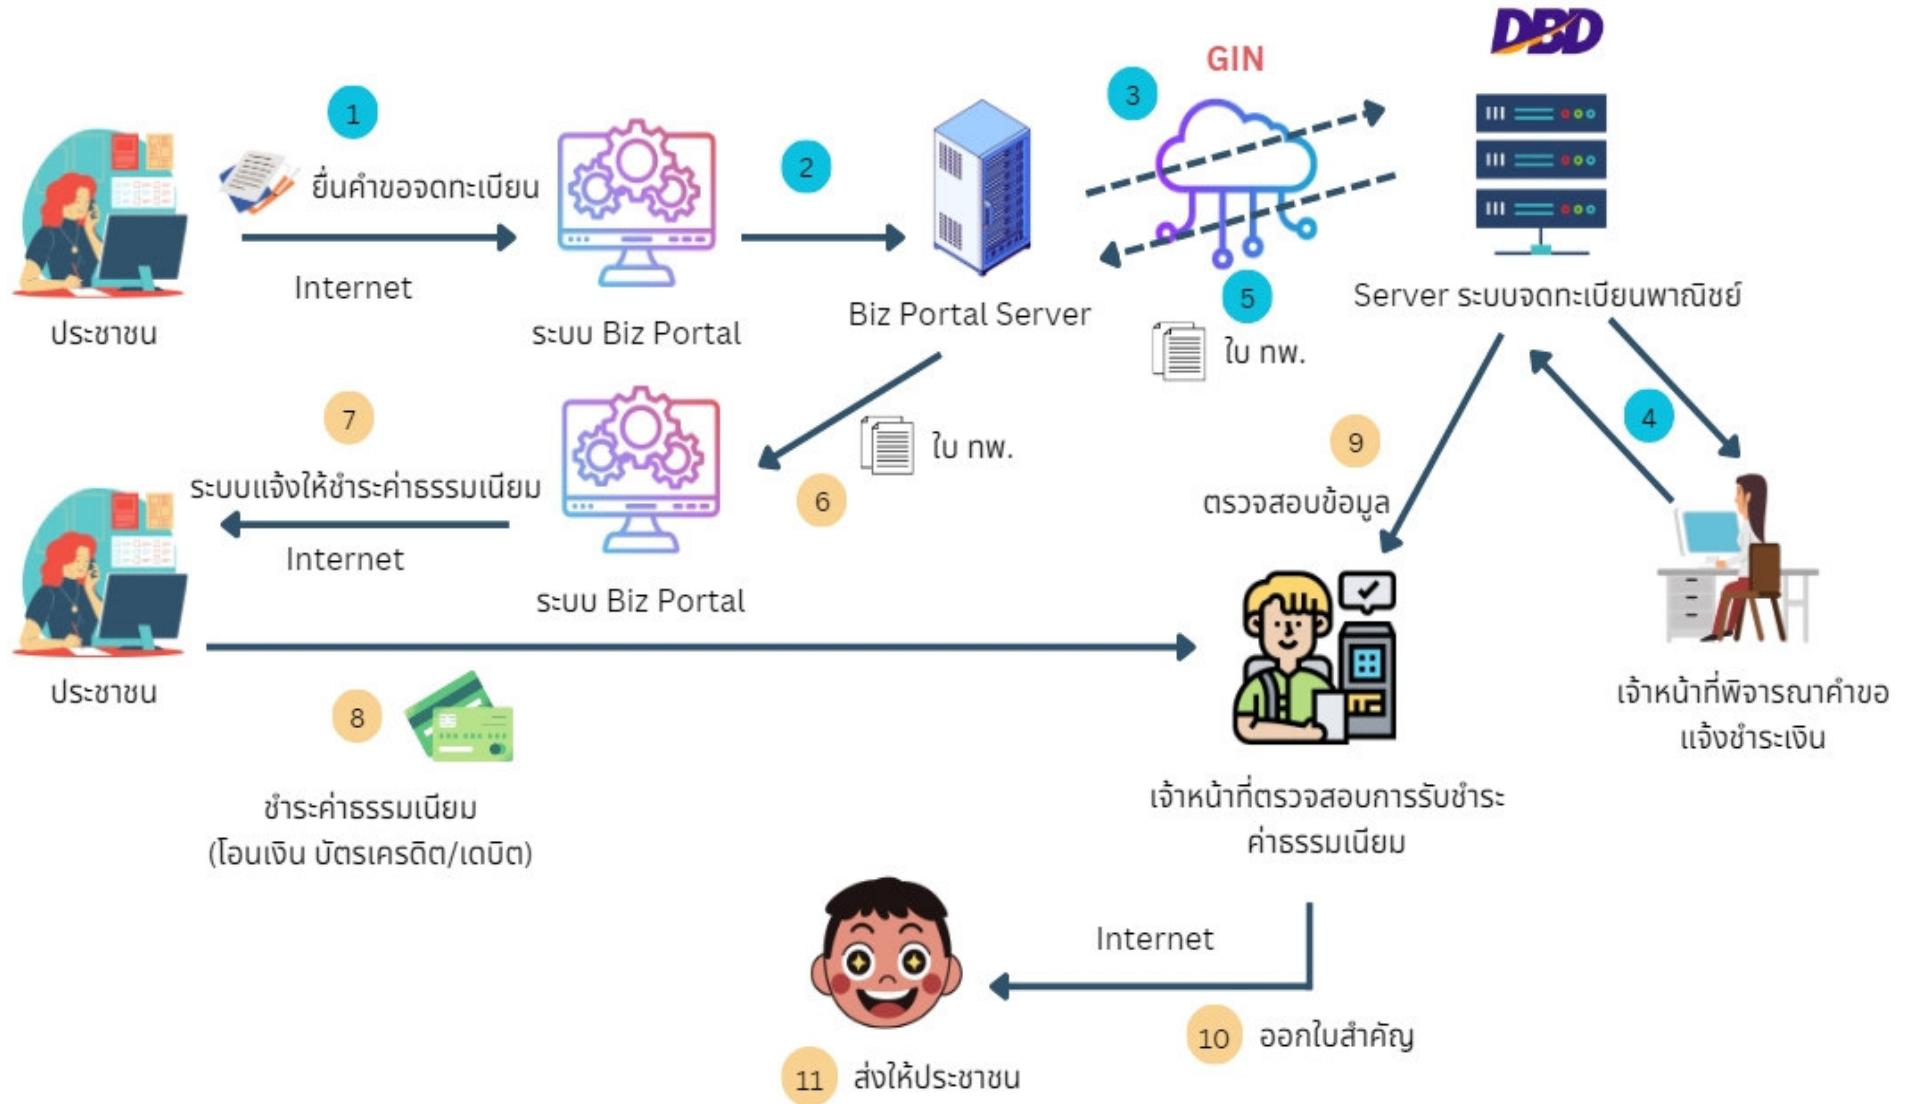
1
ยื่นคำขอจดทะเบียน
Internet
ประชาชน
ระบบ Biz Portal
2
Biz Portal Server
3
GIN
DBD
5
ใบ กพ.
Server ระบบจดทะเบียนพาณิชย์
4
7
ระบบแจ้งให้ชำระค่าธรรมเนียม
Internet
ประชาชน
ระบบ Biz Portal
6
ใบ กพ.
9
ตรวจสอบข้อมูล
เจ้าหน้าที่พิจารณาคำขอ แจ้งชำระเงิน
8
ชำระค่าธรรมเนียม (โอนเงิน บัตรเครดิต/เดบิต)
เจ้าหน้าที่ตรวจสอบการรับชำระค่าธรรมเนียม
Internet
10
ออกใบสำคัญ
11
ส่งให้ประชาชน